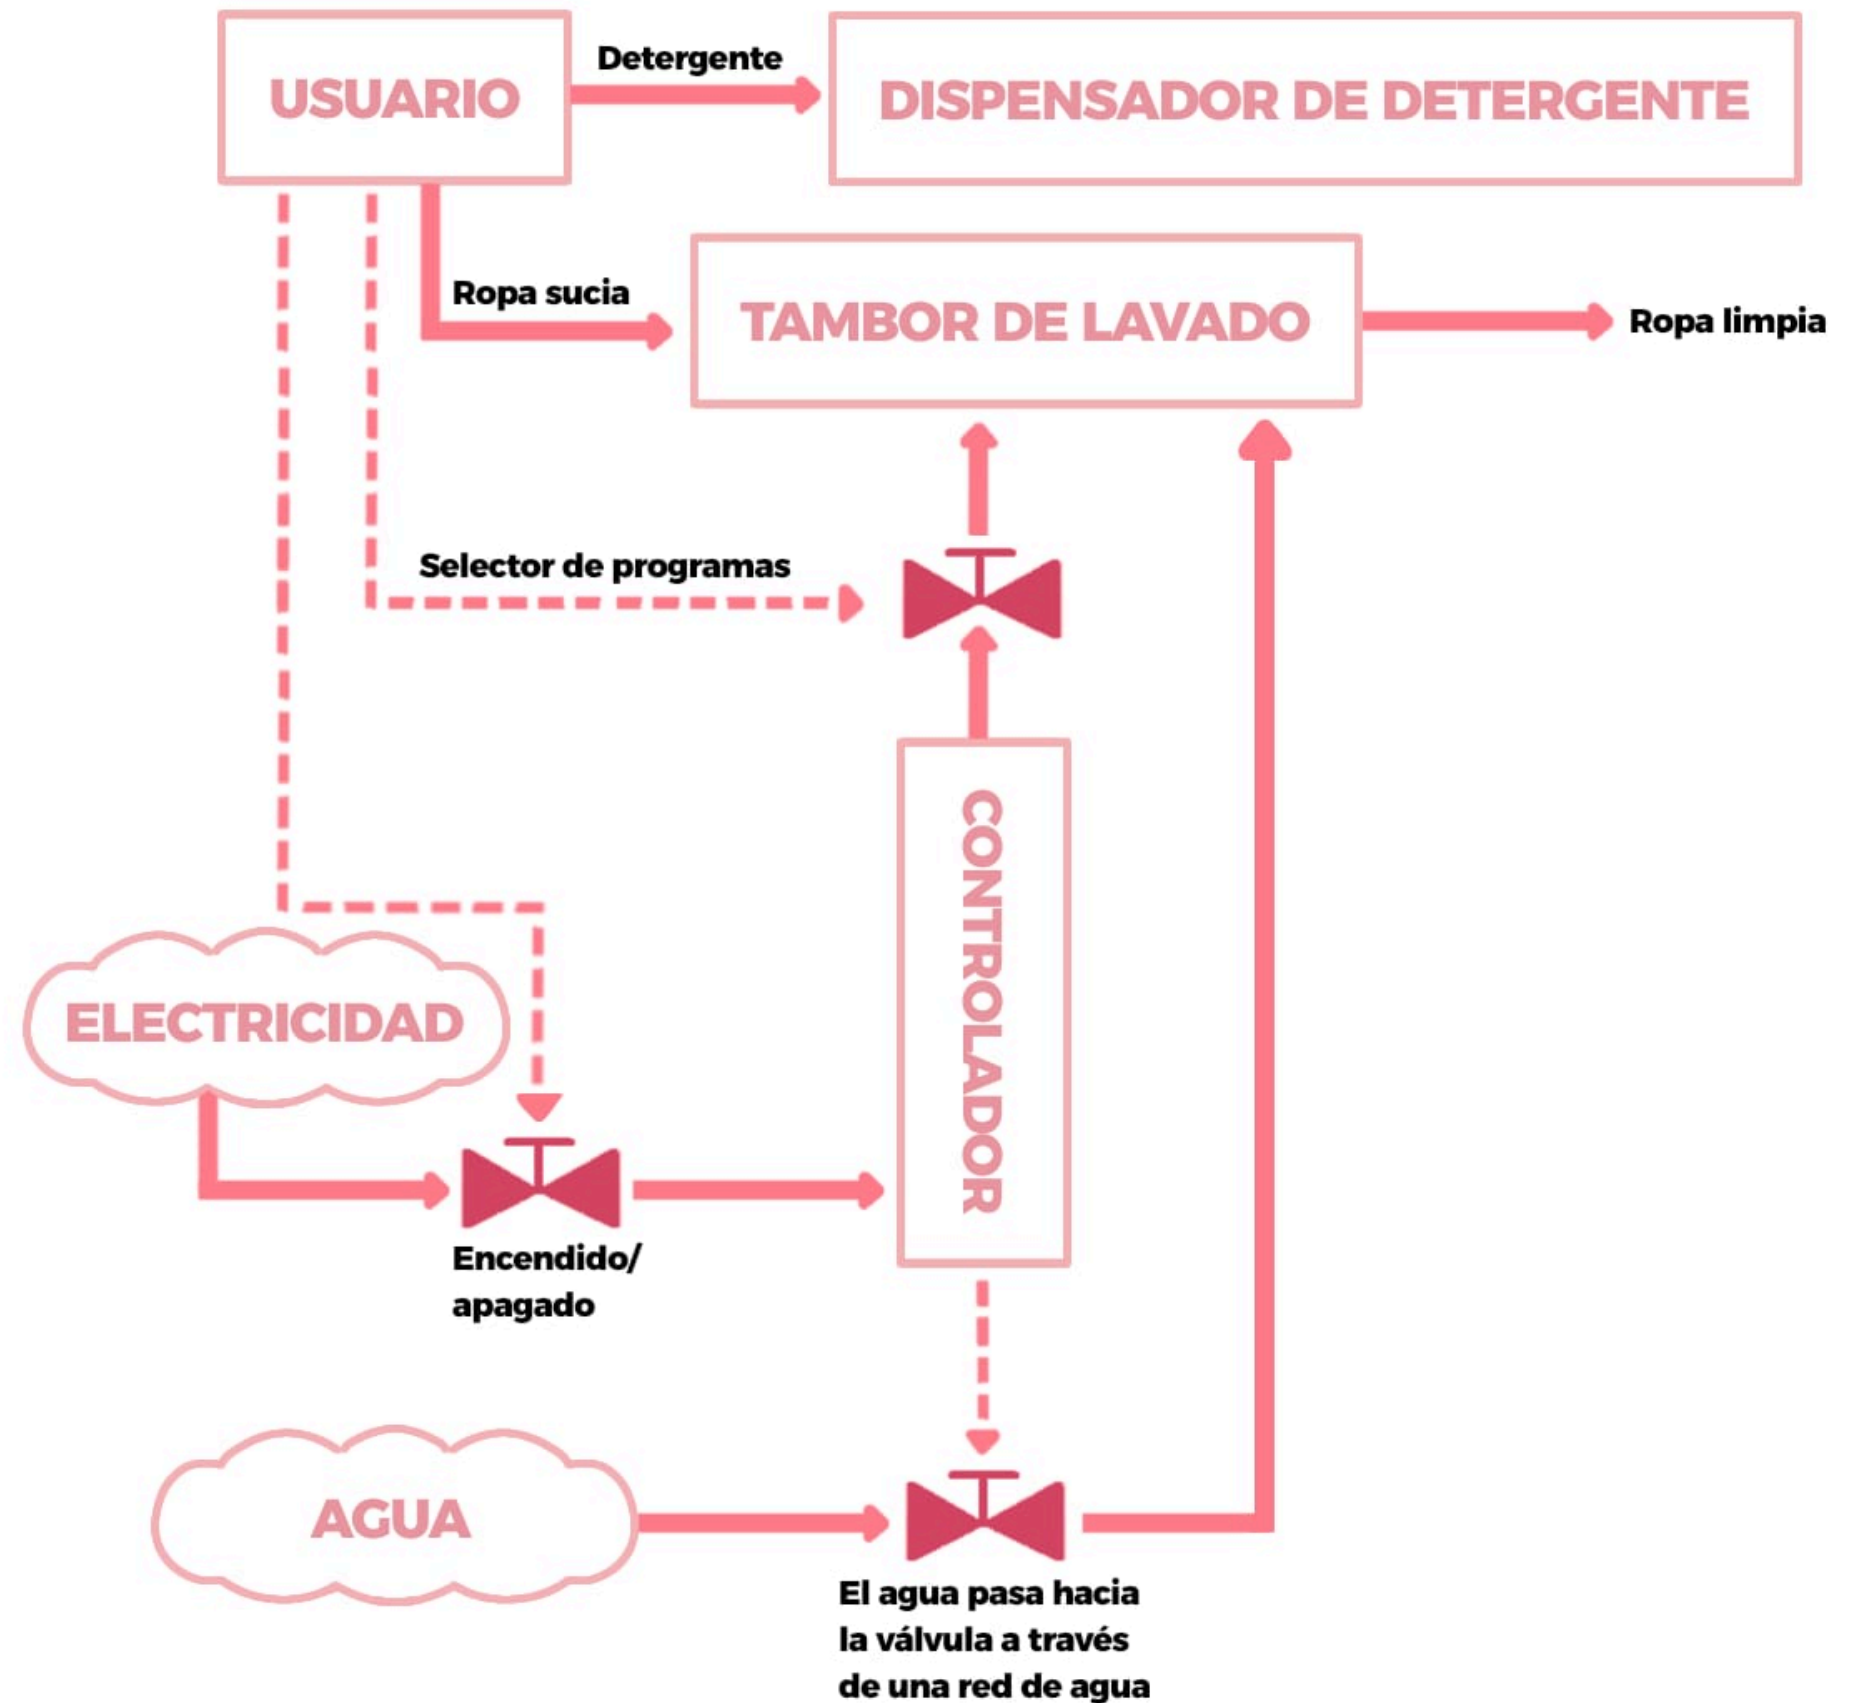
USUARIO

Detergente

DISPENSADOR DE DETERGENTE

Ropa sucia

TAMBOR DE LAVADO

Ropa limpia

Selector de programas

CONTROLADOR

ELECTRICIDAD

Encendido/ apagado

AGUA

El agua pasa hacia la válvula a través de una red de agua